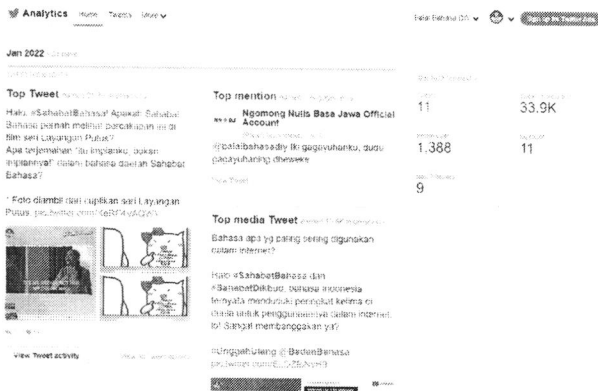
Analytics Home Tweets More

Balai Bahasa DA

Jan 2022

Top Tweet

Halo, #SahabatBahasa! Apakah Sahabat Bahasa pernah melihat percakapan ini di film seri Layangan Putus? Apa terjemahan "Itu impianku, bukan impianmu!" dalam bahasa daerah Sahabat Bahasa?

* Foto diambil dari cuplikan seri Layangan Putus. pic.twitter.com/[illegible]

View Tweet activity

Top mention

Ngomong Nulis Basa Jawa Official Account

@balaibahasadiy iki gagayuhanku, dudu gagayuhaning dheweke

View Tweet

Top media Tweet

Bahasa apa yg paling sering digunakan dalam internet?

Halo #SahabatBahasa dan #SahabatDikbud, bahasa Indonesia ternyata menduduki peringkat keempat di dunia untuk penggunaannya dalam internet, lo! Sangat membanggakan ya?

#UnggahUlang @BadanBahasa pic.twitter.com/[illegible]

Tweets
11

Tweet impressions
33.9K

Profile visits
1,388

Mentions
11

New followers
9